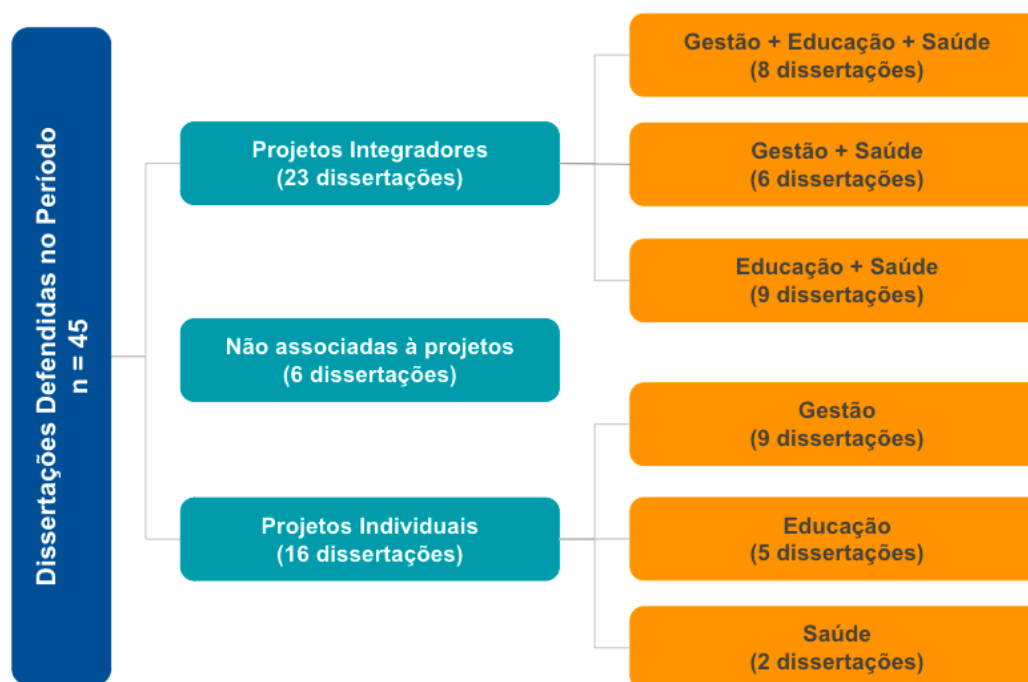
Dissertações Defendidas no Período
n = 45

Projetos Integradores
(23 dissertações)

Não associadas à projetos
(6 dissertações)

Projetos Individuais
(16 dissertações)

Gestão + Educação + Saúde
(8 dissertações)

Gestão + Saúde
(6 dissertações)

Educação + Saúde
(9 dissertações)

Gestão
(9 dissertações)

Educação
(5 dissertações)

Saúde
(2 dissertações)